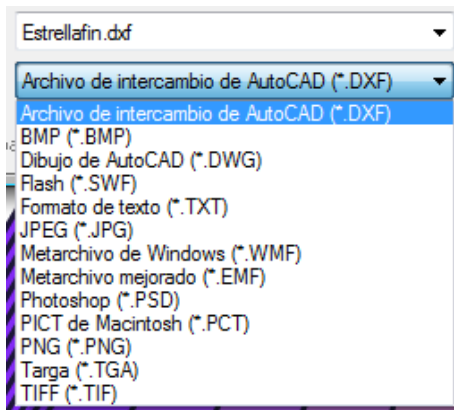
Estrellafin.dxf

Archivo de intercambio de AutoCAD (*.DXF)

Archivo de intercambio de AutoCAD (*.DXF)
BMP (*.BMP)
Dibujo de AutoCAD (*.DWG)
Flash (*.SWF)
Formato de texto (*.TXT)
JPEG (*.JPG)
Metarchivo de Windows (*.WMF)
Metarchivo mejorado (*.EMF)
Photoshop (*.PSD)
PICT de Macintosh (*.PCT)
PNG (*.PNG)
Targa (*.TGA)
TIFF (*.TIF)